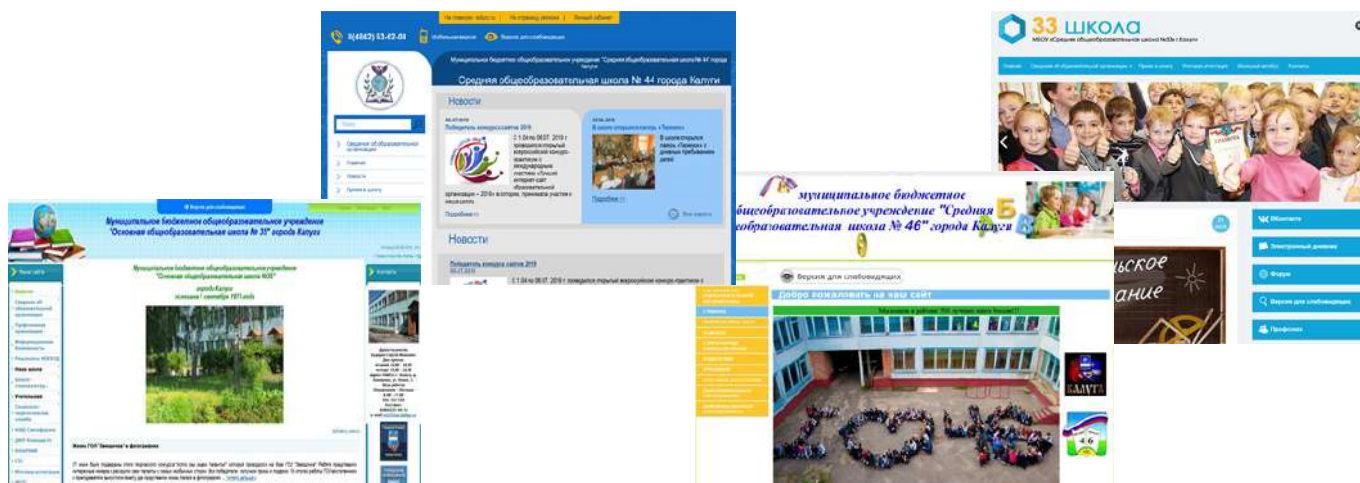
Муниципальное бюджетное общеобразовательное учреждение "Основная общеобразовательная школа № 35" города Калуги

Муниципальное бюджетное общеобразовательное учреждение "Основная общеобразовательная школа №35"
город Калуга
основана 1 сентября 1971 года

8(4842) 53-42-04

Средняя общеобразовательная школа № 44 города Калуги

Новости

Победитель конкурса сайтов 2019

Подробнее

Новости

Победитель конкурса сайтов 2019

муниципальное бюджетное общеобразовательное учреждение "Средняя общеобразовательная школа № 46" города Калуги

Версия для слабовидящих

Добро пожаловать на наш сайт

КАЛУГА

33 ШКОЛА

ВКонтакте

Электронный дневник

Форум

Версия для слабовидящих

Профсоюз